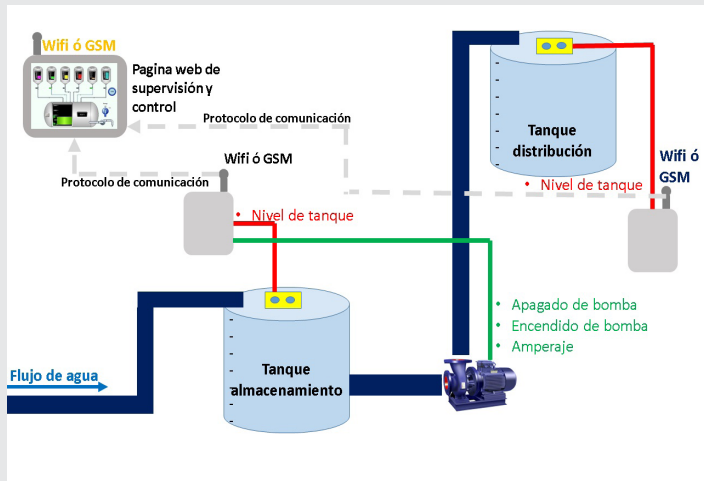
Wifi ó GSM

Pagina web de supervisión y control

Protocolo de comunicación

Wifi ó GSM

Protocolo de comunicación

• Nivel de tanque

Tanque distribución

• Nivel de tanque

Wifi ó GSM

• Apagado de bomba
• Encendido de bomba
• Amperaje

Flujo de agua

Tanque almacenamiento